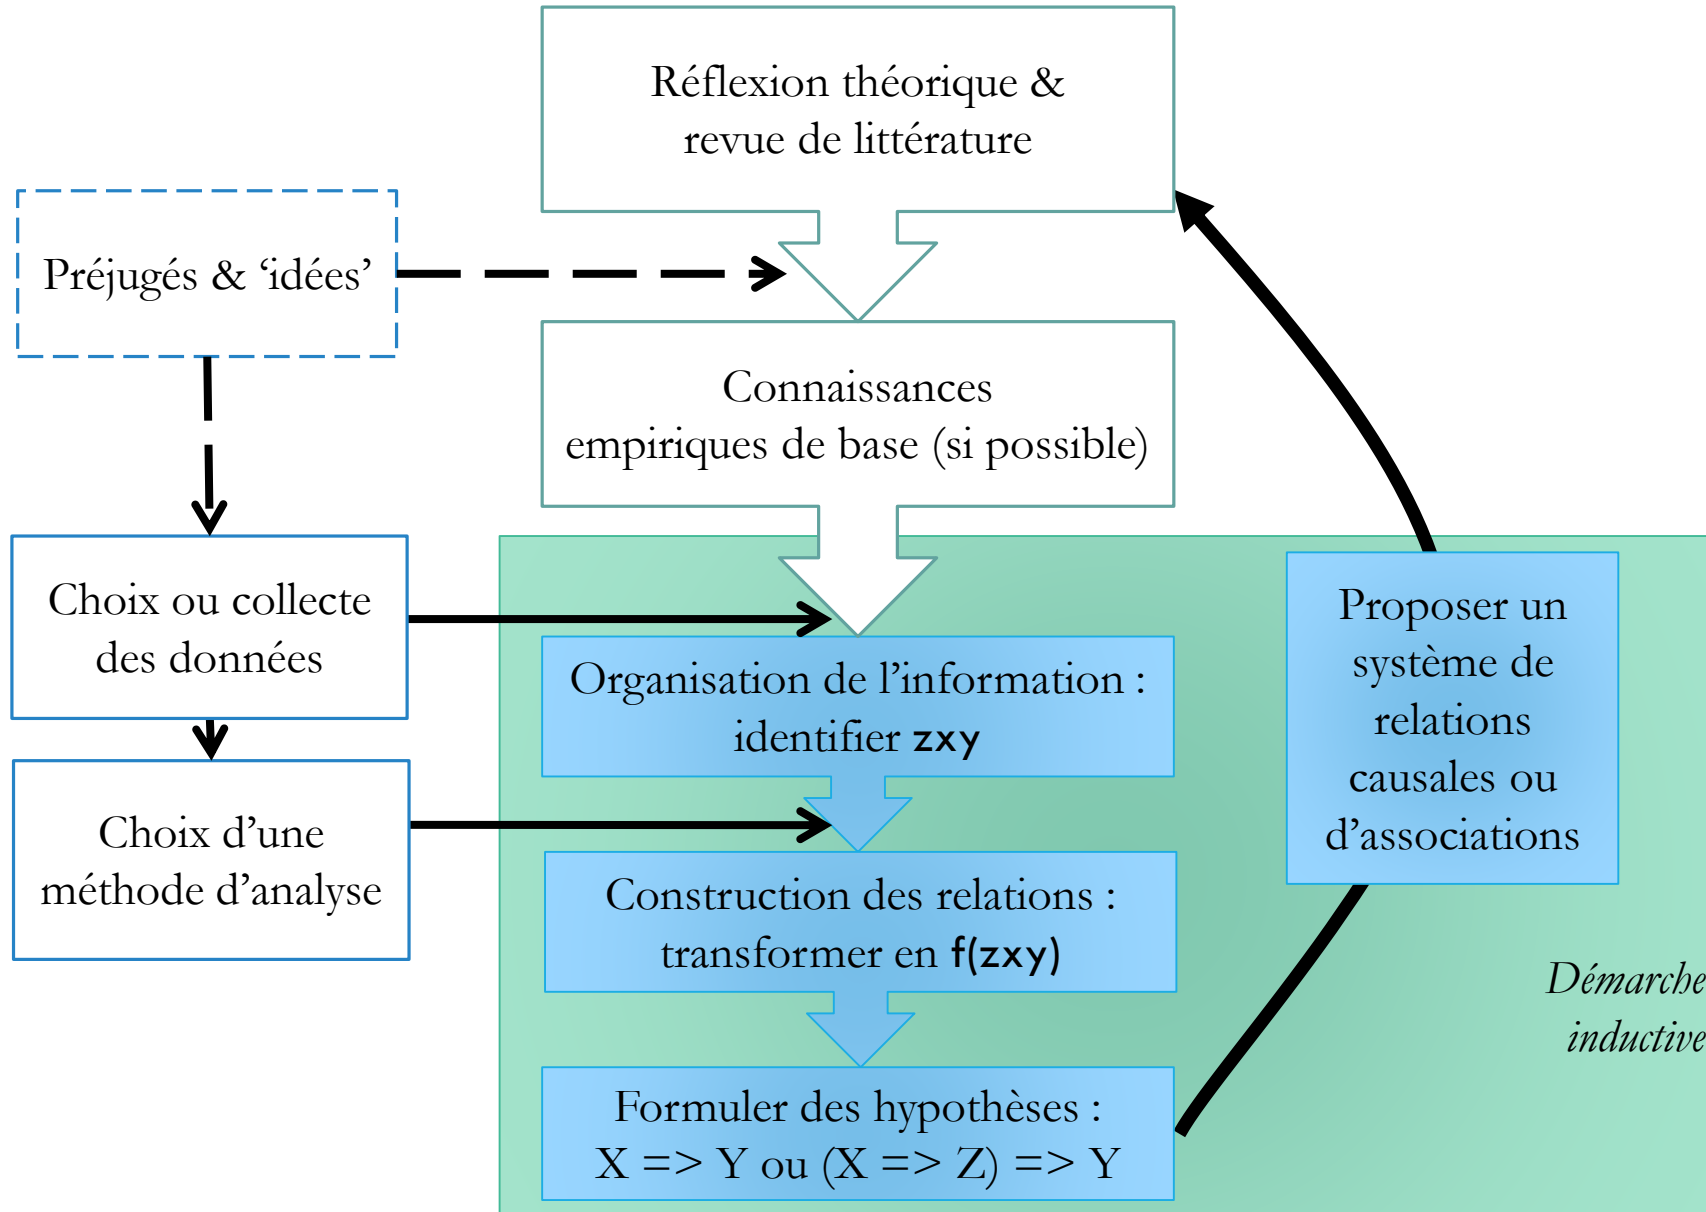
Réflexion théorique & revue de littérature

Préjugés & 'idées'

Connaissances empiriques de base (si possible)

Choix ou collecte des données

Choix d'une méthode d'analyse

Organisation de l'information : identifier zxy

Construction des relations : transformer en f(zxy)

Formuler des hypothèses : X => Y ou (X => Z) => Y

Proposer un système de relations causales ou d'associations

Démarche inductive